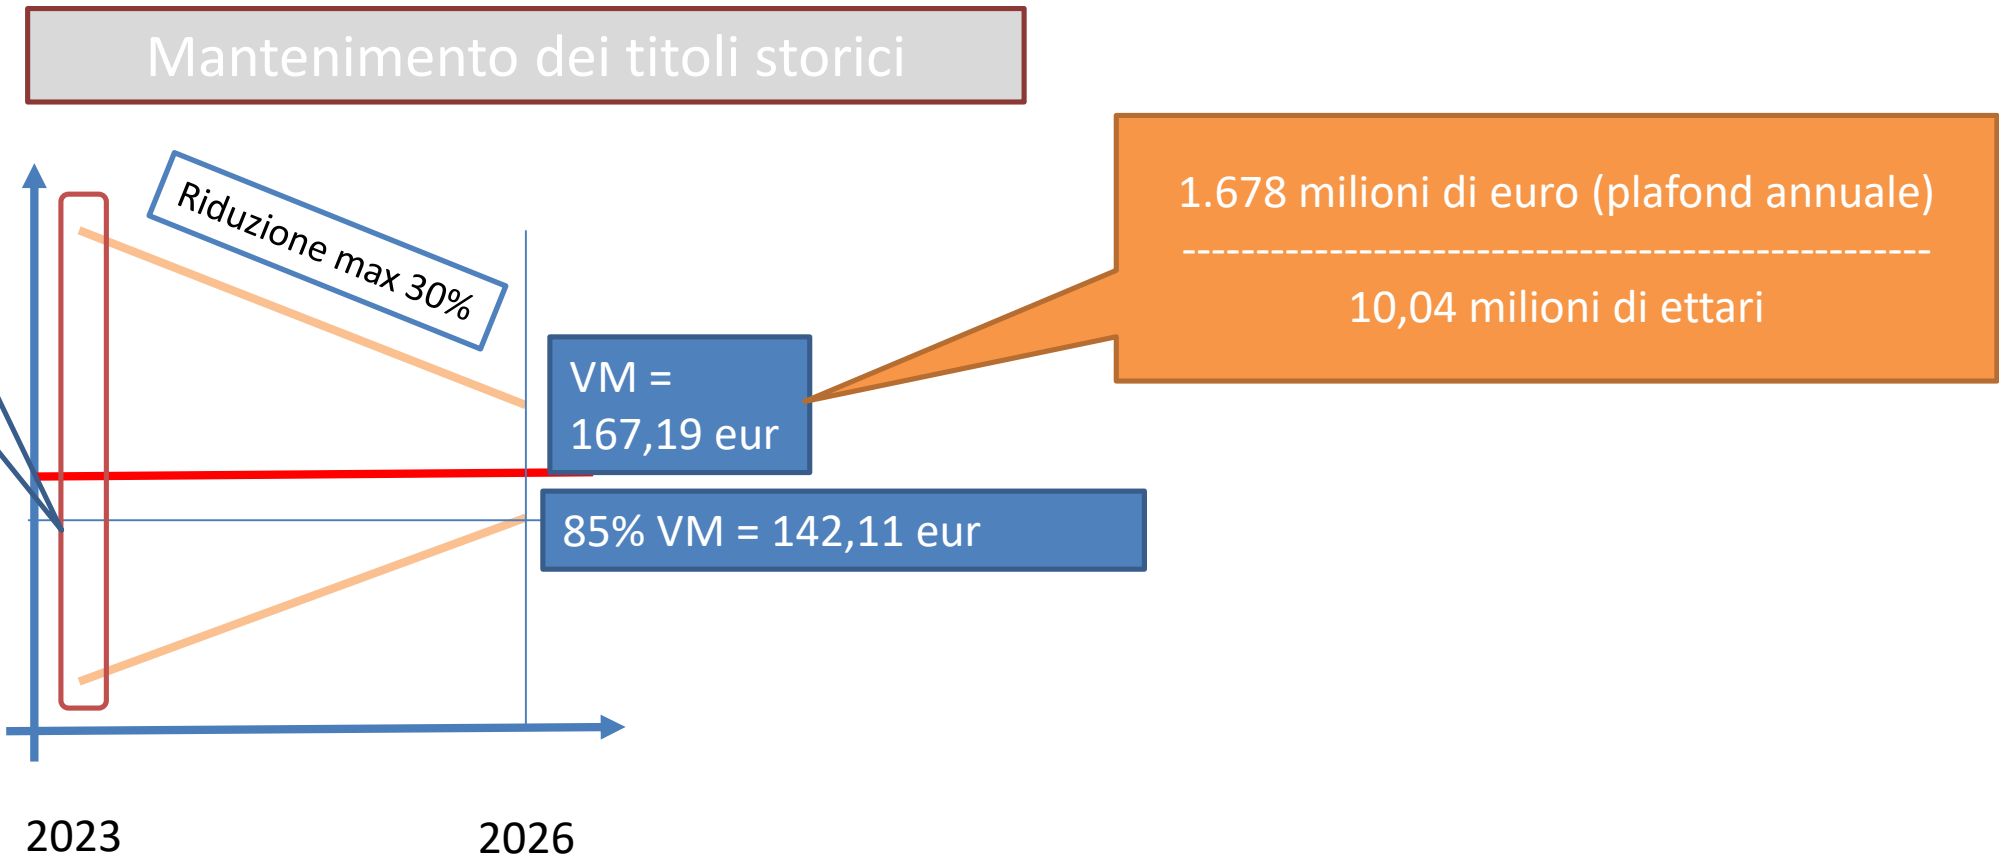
Mantenimento dei titoli storici

Riduzione max 30%

1.678 milioni di euro (plafond annuale)
--------------------------------------------------
10,04 milioni di ettari

VM = 167,19 eur

85% VM = 142,11 eur

2023

2026